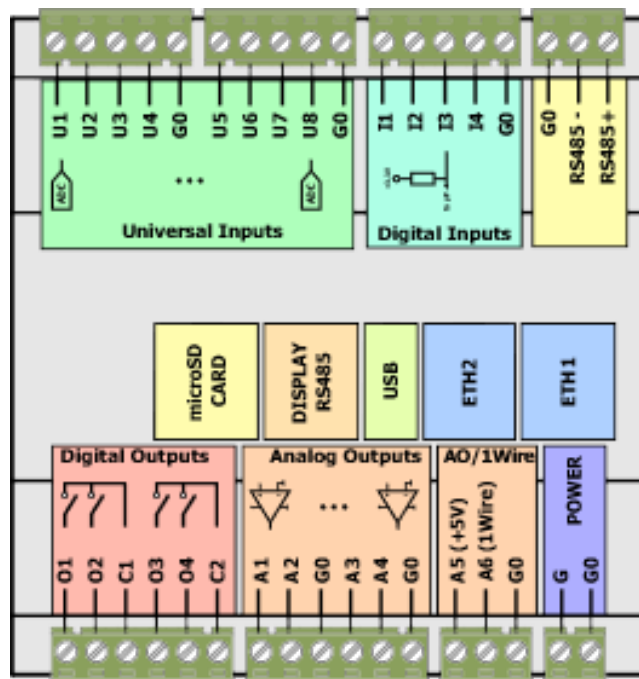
U1 U2 U3 U4 G0 U5 U6 U7 U8 G0

Universal Inputs

I1 I2 I3 I4 G0

Digital Inputs

G0 RS485 - RS485 +

microSD CARD

DISPLAY RS485

USB

ETH2

ETH1

Digital Outputs

O1 O2 C1 O3 O4 C2

Analog Outputs

A1 A2 G0 A3 A4 G0

AO/1Wire

A5 (+5V) A6 (1Wire) G0

POWER

G G0